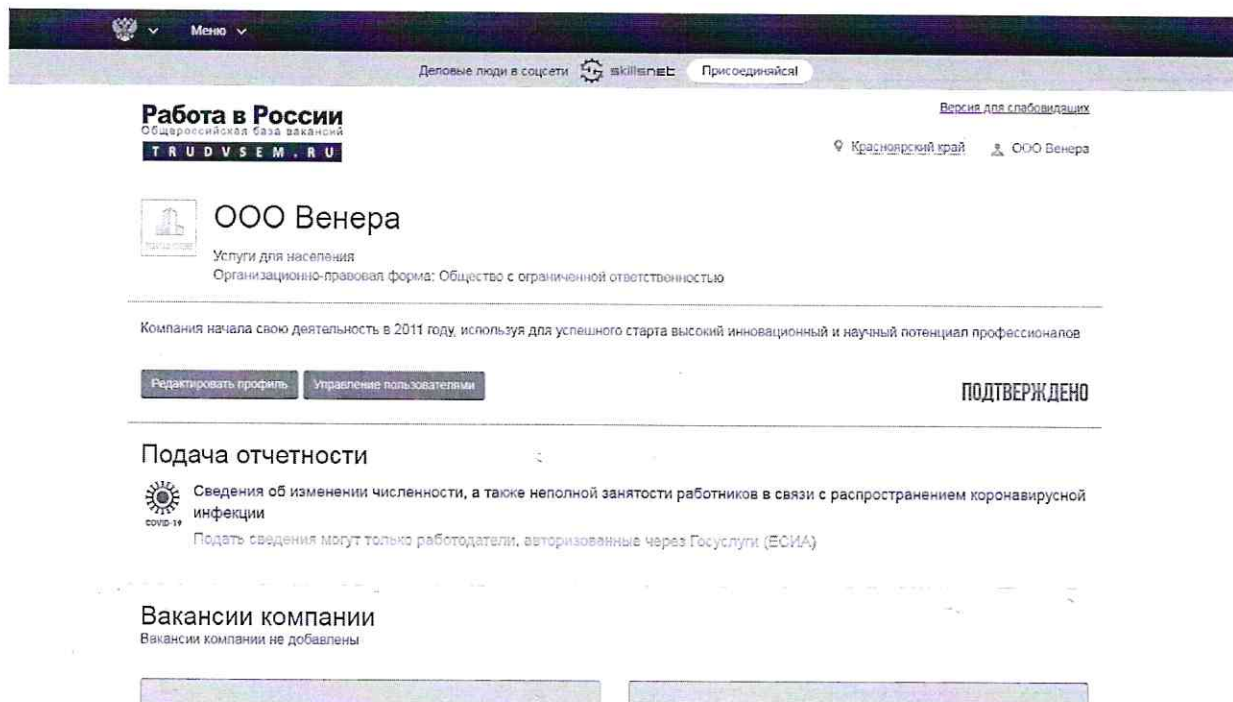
Меню

Деловые люди в соцсети skillsnet Присоединяйся!

Работа в России
Общероссийская база вакансий
TRUDVSEM.RU

Версия для слабовидящих

Красноярский край ООО Венера

ООО Венера

Услуги для населения
Организационно-правовая форма: Общество с ограниченной ответственностью

Компания начала свою деятельность в 2011 году, используя для успешного старта высокий инновационный и научный потенциал профессионалов

Редактировать профиль Управление пользователями

ПОДТВЕРЖДЕНО

Подача отчетности

COVID-19

Сведения об изменении численности, а также неполной занятости работников в связи с распространением коронавирусной инфекции

Подать сведения могут только работодатели, авторизованные через Госуслуги (ЕСИА)

Вакансии компании
Вакансии компании не добавлены